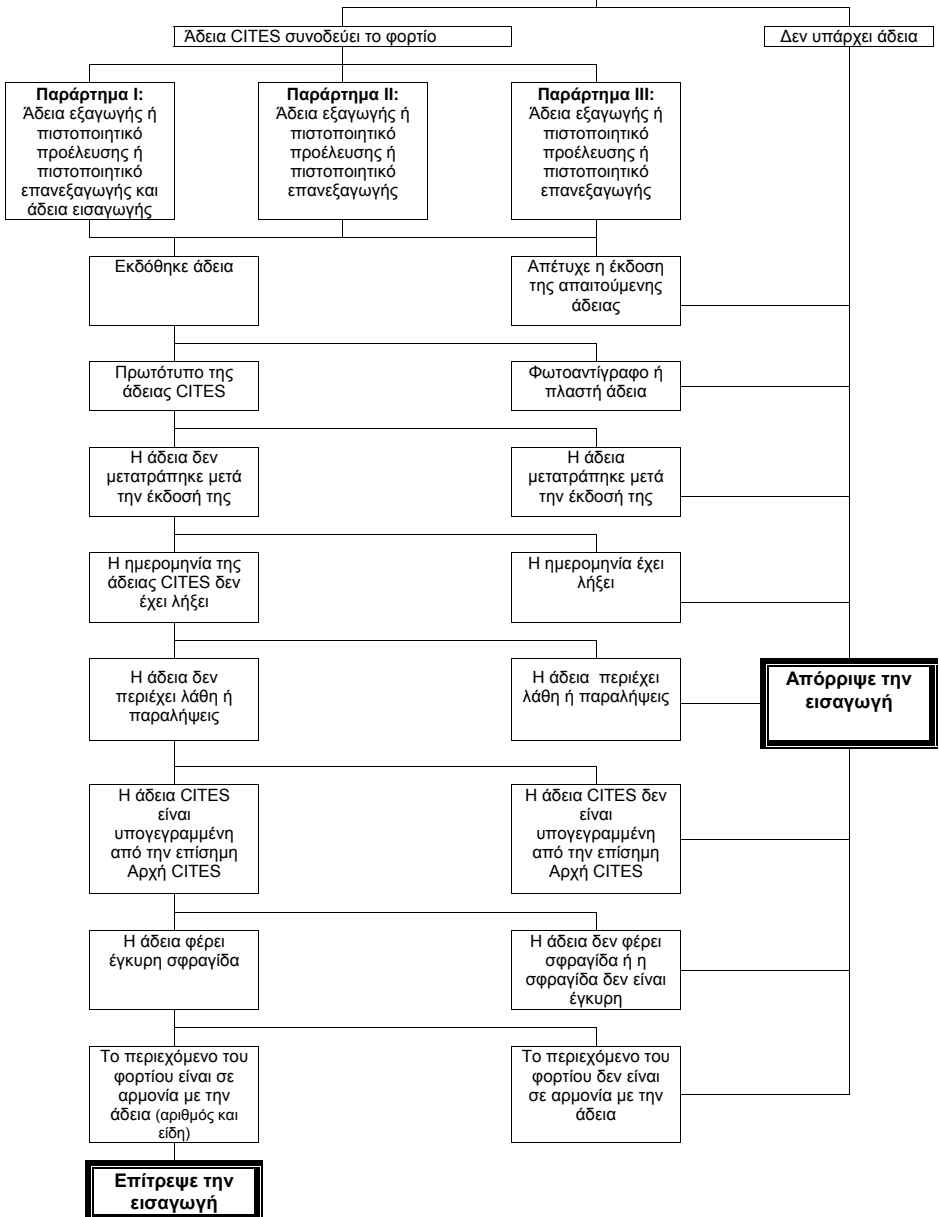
Άδεια CITES συνοδεύει το φορτίο

Δεν υπάρχει άδεια

**Παράρτημα I:** Άδεια εξαγωγής ή πιστοποιητικό προέλευσης ή πιστοποιητικό επανεξαγωγής και άδεια εισαγωγής

**Παράρτημα II:** Άδεια εξαγωγής ή πιστοποιητικό προέλευσης ή πιστοποιητικό επανεξαγωγής

**Παράρτημα III:** Άδεια εξαγωγής ή πιστοποιητικό προέλευσης ή πιστοποιητικό επανεξαγωγής

Εκδόθηκε άδεια

Απέτυχε η έκδοση της απαιτούμενης άδειας

Πρωτότυπο της άδειας CITES

Φωτοαντίγραφο ή πλαστή άδεια

Η άδεια δεν μετατράπηκε μετά την έκδοσή της

Η άδεια μετατράπηκε μετά την έκδοσή της

Η ημερομηνία της άδειας CITES δεν έχει λήξει

Η ημερομηνία έχει λήξει

Η άδεια δεν περιέχει λάθη ή παραλήψεις

Η άδεια περιέχει λάθη ή παραλήψεις

**Απόρριψε την εισαγωγή**

Η άδεια CITES είναι υπογεγραμμένη από την επίσημη Αρχή CITES

Η άδεια CITES δεν είναι υπογεγραμμένη από την επίσημη Αρχή CITES

Η άδεια φέρει έγκυρη σφραγίδα

Η άδεια δεν φέρει σφραγίδα ή η σφραγίδα δεν είναι έγκυρη

Το περιεχόμενο του φορτίου είναι σε αρμονία με την άδεια (αριθμός και είδη)

Το περιεχόμενο του φορτίου δεν είναι σε αρμονία με την άδεια

**Επίτρεψε την εισαγωγή**